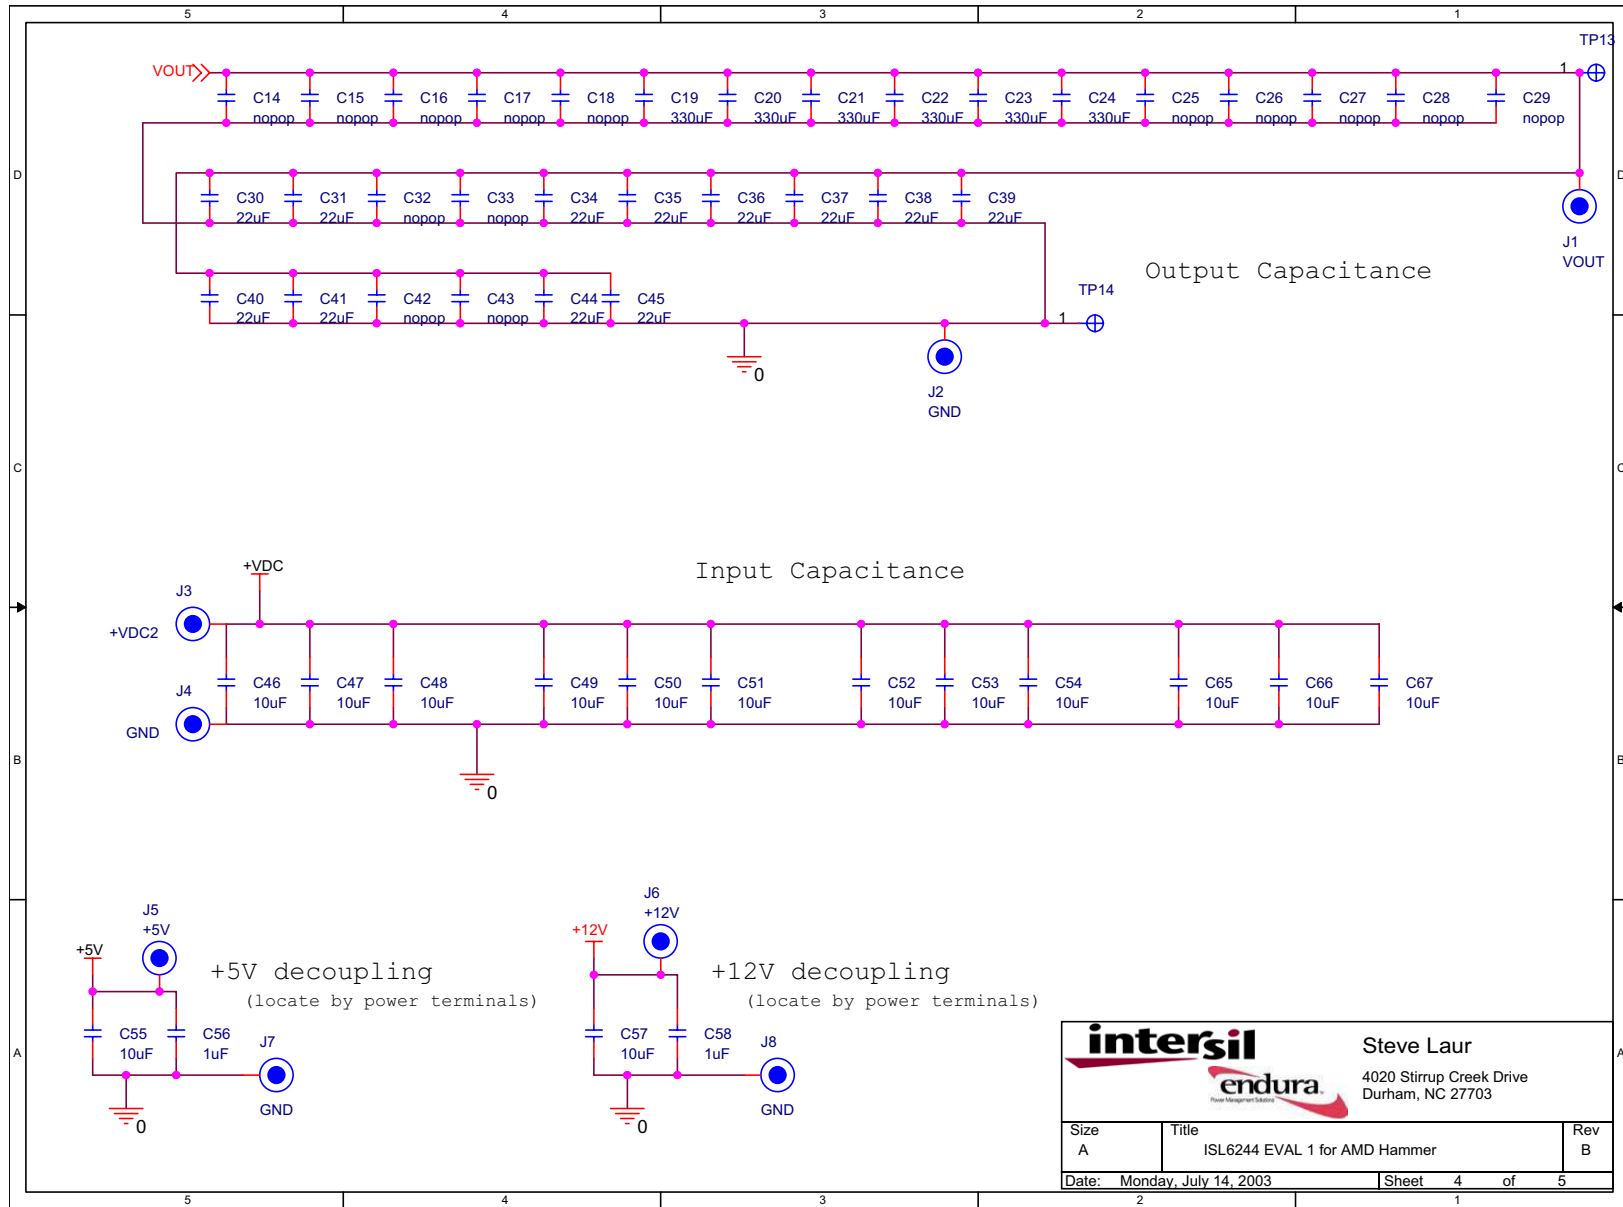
5 4 3 2 1

VOUT

C14 nopop C15 nopop C16 nopop C17 nopop C18 nopop C19 330uF C20 330uF C21 330uF C22 330uF C23 330uF C24 330uF C25 nopop C26 nopop C27 nopop C28 nopop C29 nopop

TP13
1

D

C30 22uF C31 22uF C32 nopop C33 nopop C34 22uF C35 22uF C36 22uF C37 22uF C38 22uF C39 22uF

J1
VOUT

Output Capacitance

C40 22uF C41 22uF C42 nopop C43 nopop C44 22uF C45 22uF

TP14
1

0

J2
GND

C

+VDC

Input Capacitance

J3

+VDC2

J4

GND

C46 10uF C47 10uF C48 10uF C49 10uF C50 10uF C51 10uF C52 10uF C53 10uF C54 10uF C65 10uF C66 10uF C67 10uF

B

0

J5
+5V

+5V

+5V decoupling
(locate by power terminals)

C55 10uF C56 1uF

J7

GND

0

J6
+12V

+12V

+12V decoupling
(locate by power terminals)

C57 10uF C58 1uF

J8

GND

0

A

intersil
endura

Steve Laur
4020 Stirrup Creek Drive
Durham, NC 27703

| Size | Title | Rev |
|---|---|---|
| A | ISL6244 EVAL 1 for AMD Hammer | B |

Date: Monday, July 14, 2003 | Sheet 4 of 5

5 4 3 2 1